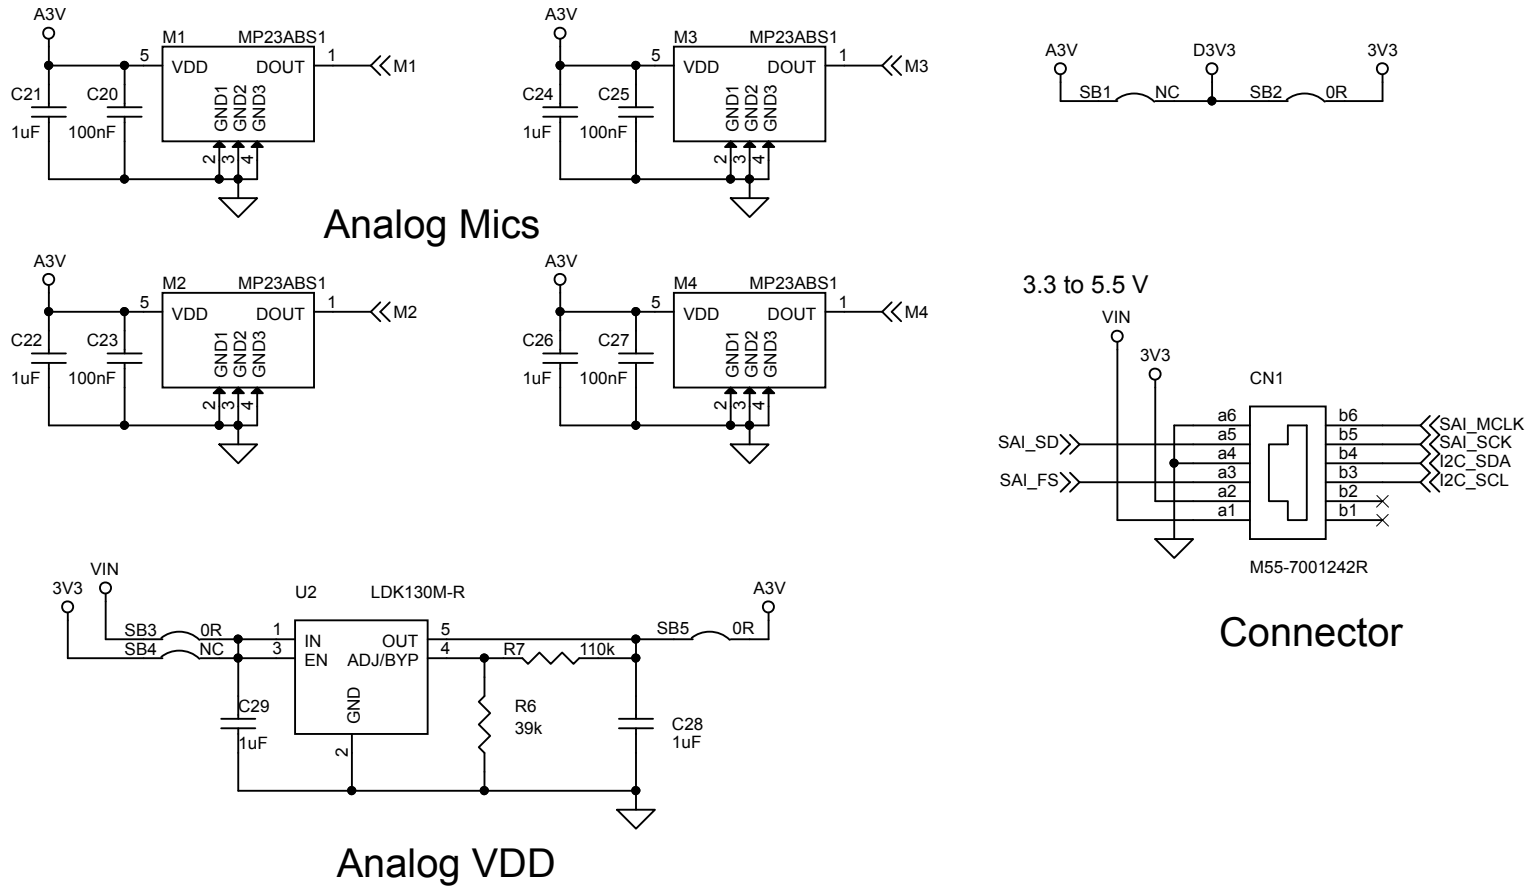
A3V
M1 MP23ABS1
5 VDD DOUT 1 M1
C21 1uF
C20 100nF
GND1 GND2 GND3
2 3 4

A3V
M3 MP23ABS1
5 VDD DOUT 1 M3
C24 1uF
C25 100nF
GND1 GND2 GND3
2 3 4

A3V D3V3 3V3
SB1 NC SB2 0R

Analog Mics

A3V
M2 MP23ABS1
5 VDD DOUT 1 M2
C22 1uF
C23 100nF
GND1 GND2 GND3
2 3 4

A3V
M4 MP23ABS1
5 VDD DOUT 1 M4
C26 1uF
C27 100nF
GND1 GND2 GND3
2 3 4

3.3 to 5.5 V
VIN
3V3
CN1
SAI_SD
SAI_FS
a6 a5 a4 a3 a2 a1
b6 b5 b4 b3 b2 b1
SAI_MCLK
SAI_SCK
I2C_SDA
I2C_SCL
M55-7001242R

3V3 VIN
U2 LDK130M-R
A3V
SB3 0R
SB4 NC
1 IN
3 EN
OUT 5
ADJ/BYP 4
GND
2
SB5 0R
R7 110k
C29 1uF
R6 39k
C28 1uF

Connector

Analog VDD